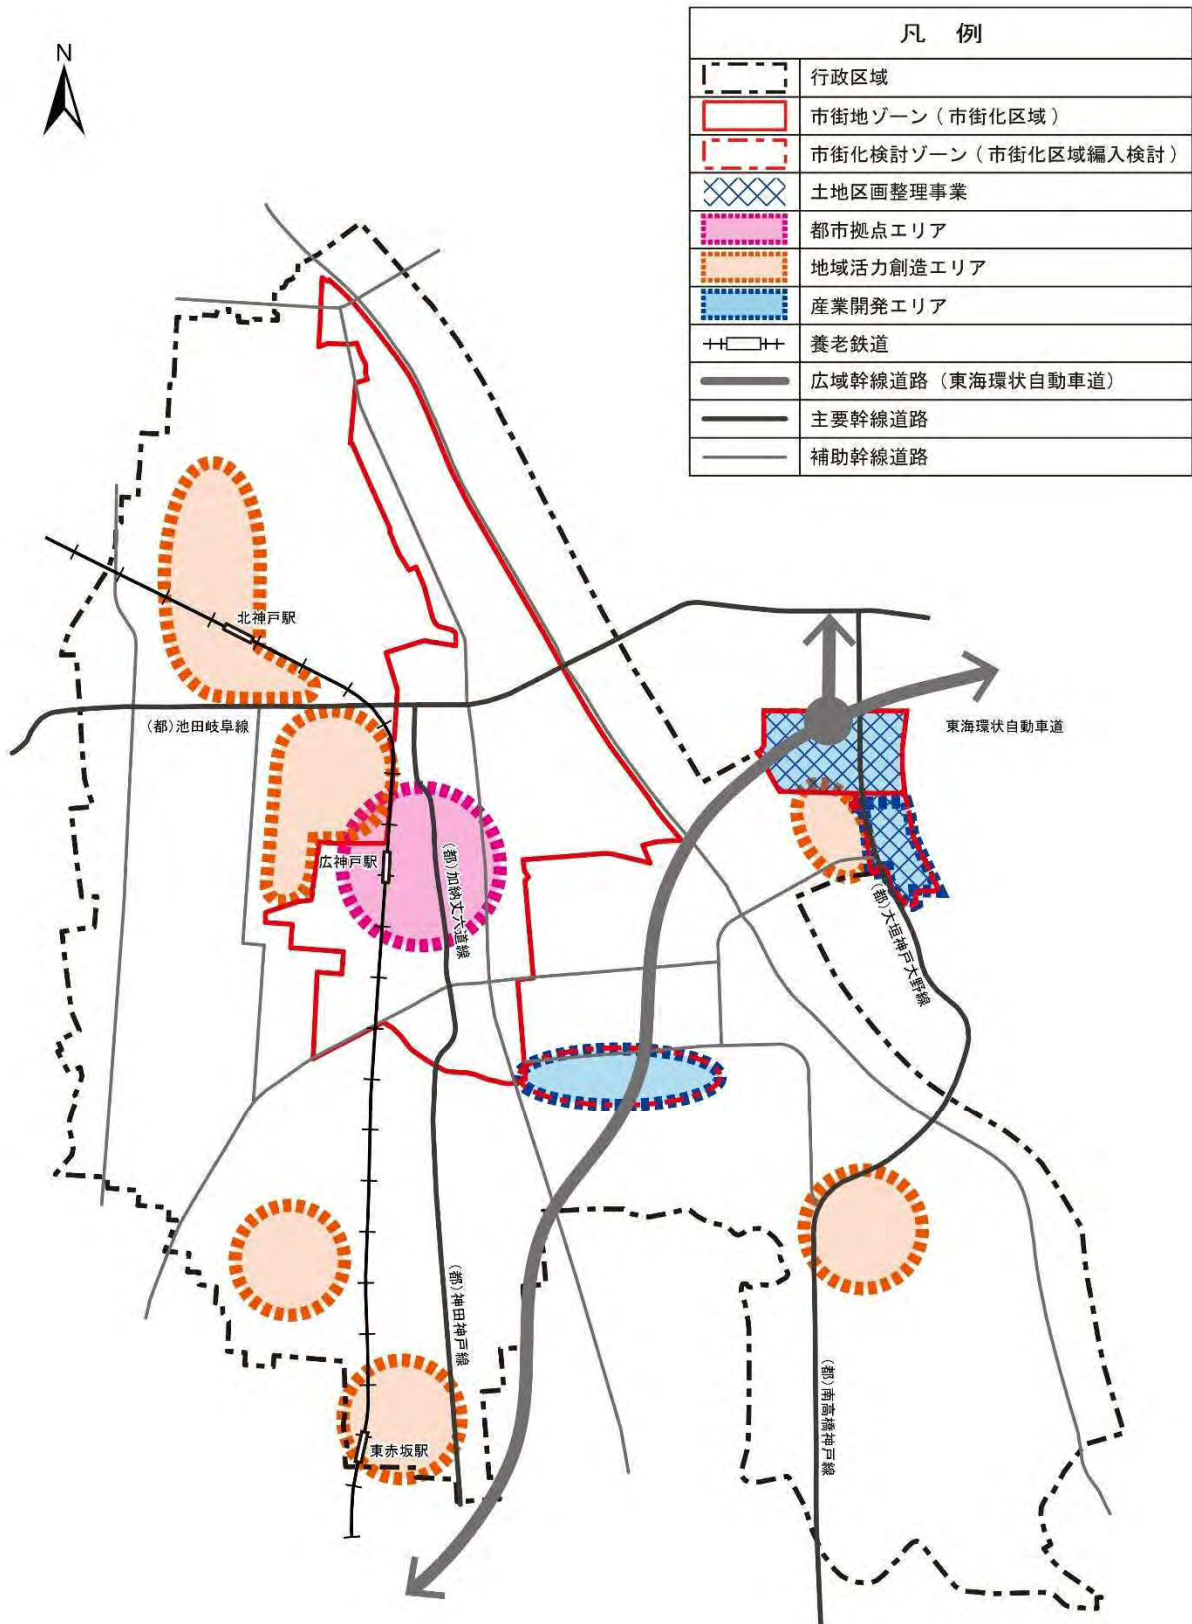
N

| 凡　例 | |
|---|---|
| | 行政区域 |
| | 市街地ゾーン（市街化区域） |
| | 市街化検討ゾーン（市街化区域編入検討） |
| | 土地区画整理事業 |
| | 都市拠点エリア |
| | 地域活力創造エリア |
| | 産業開発エリア |
| | 養老鉄道 |
| | 広域幹線道路（東海環状自動車道） |
| | 主要幹線道路 |
| | 補助幹線道路 |

北神戸駅

（都）池田岐阜線

東海環状自動車道

広神戸駅

（都）加納大垣線

（都）大垣神戸大野線

（都）神田神戸線

（都）南高橋神戸線

東赤坂駅